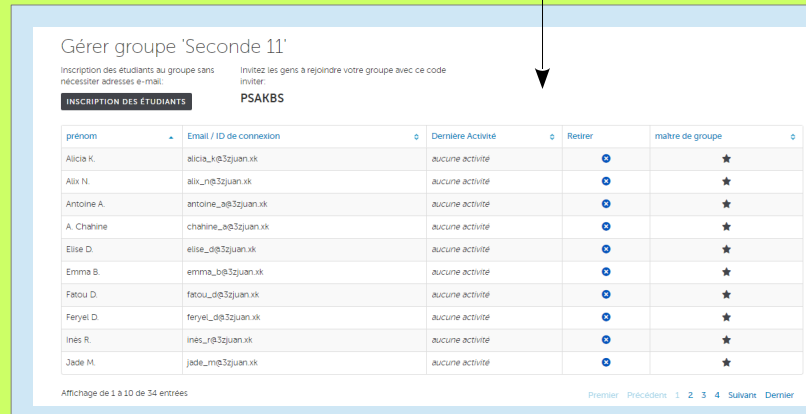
Gérer groupe 'Seconde 11'

Inscription des étudiants au groupe sans nécessiter adresses e-mail:

INSCRIPTION DES ÉTUDIANTS

Invitez les gens à rejoindre votre groupe avec ce code inviter:

PSAKBS

| prénom | Email / ID de connexion | Dernière Activité | Retirer | maître de groupe |
|---|---|---|---|---|
| Alicia K. | alicia_k@3zjuan.xk | aucune activité | | |
| Alix N. | alix_n@3zjuan.xk | aucune activité | | |
| Antoine A. | antoine_a@3zjuan.xk | aucune activité | | |
| A. Chahine | chahine_a@3zjuan.xk | aucune activité | | |
| Elise D. | elise_d@3zjuan.xk | aucune activité | | |
| Emma B. | emma_b@3zjuan.xk | aucune activité | | |
| Fatou D. | fatou_d@3zjuan.xk | aucune activité | | |
| Feryel D. | feryel_d@3zjuan.xk | aucune activité | | |
| Inès R. | ines_r@3zjuan.xk | aucune activité | | |
| Jade M. | jade_m@3zjuan.xk | aucune activité | | |

Affichage de 1 à 10 de 34 entrées

Premier Précédent 1 2 3 4 Suivant Dernier